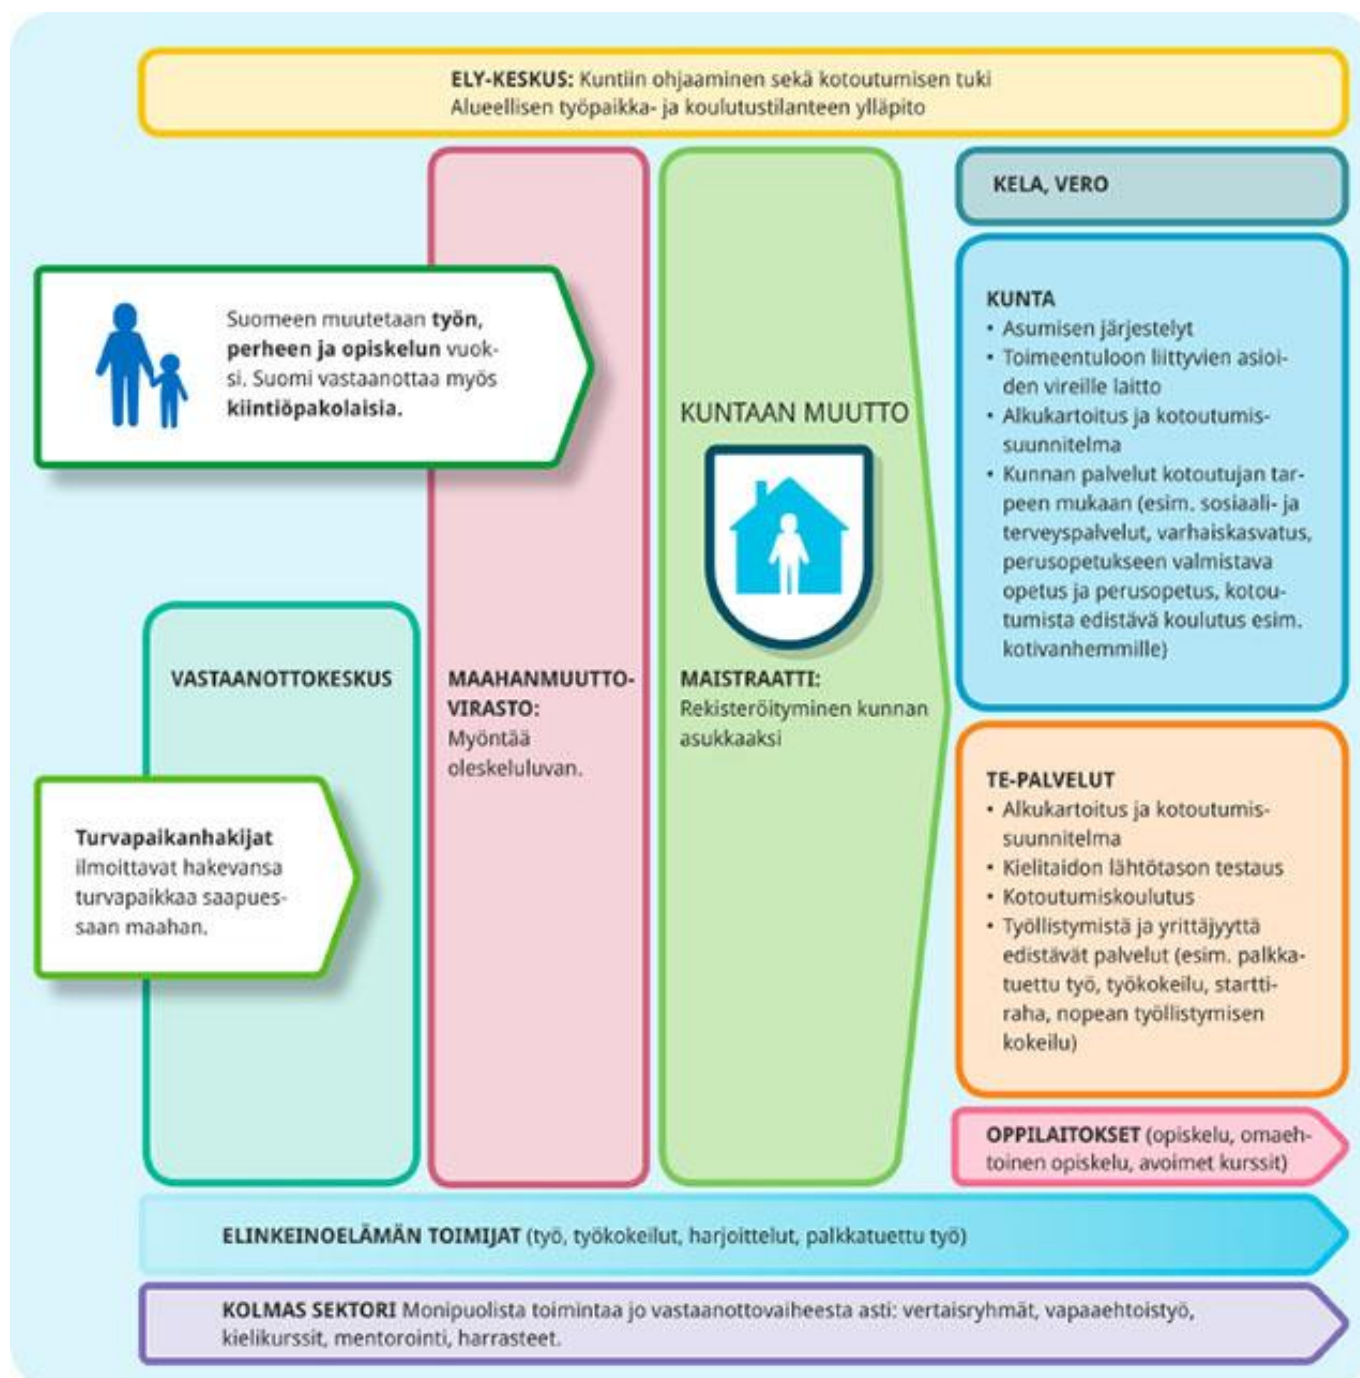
ELY-KESKUS: Kuntiin ohjaaminen sekä kotoutumisen tuki
Alueellisen työpaikka- ja koulutustilanteen ylläpito

Suomeen muutetaan työn, perheen ja opiskelun vuoksi. Suomi vastaanottaa myös kiintiöpakolaisia.

VASTAANOTTOKESKUS

Turvapaikanhakijat ilmoittavat hakevansa turvapaikkaa saapuessaan maahan.

MAAHANMUUTTOVIRASTO: Myöntää oleskeluluvan.

KUNTAAN MUUTTO

MAISTRAATTI: Rekisteröityminen kunnan asukkaaksi

KELA, VERO

KUNTA
• Asumisen järjestelyt
• Toimeentuloon liittyvien asioiden vireille laitto
• Alkukartoitus ja kotoutumissuunnitelma
• Kunnan palvelut kotoutujan tarpeen mukaan (esim. sosiaali- ja terveyspalvelut, varhaiskasvatus, perusopetukseen valmistava opetus ja perusopetus, kotoutumista edistävä koulutus esim. kotivanhemmille)

TE-PALVELUT
• Alkukartoitus ja kotoutumissuunnitelma
• Kielitaidon lähtötason testaus
• Kotoutumiskoulutus
• Työllistymistä ja yrittäjyyttä edistävät palvelut (esim. palkkatuettu työ, työkokeilu, starttiraha, nopean työllistymisen kokeilu)

OPPILAITOKSET (opiskelu, omaehtoinen opiskelu, avoimet kurssit)

ELINKEINOELÄMÄN TOIMIJAT (työ, työkokeilut, harjoittelut, palkkatuettu työ)

KOLMAS SEKTORI Monipuolista toimintaa jo vastaanottovaiheesta asti: vertaisryhmät, vapaaehtoistyö, kielikurssit, mentorointi, harrasteet.